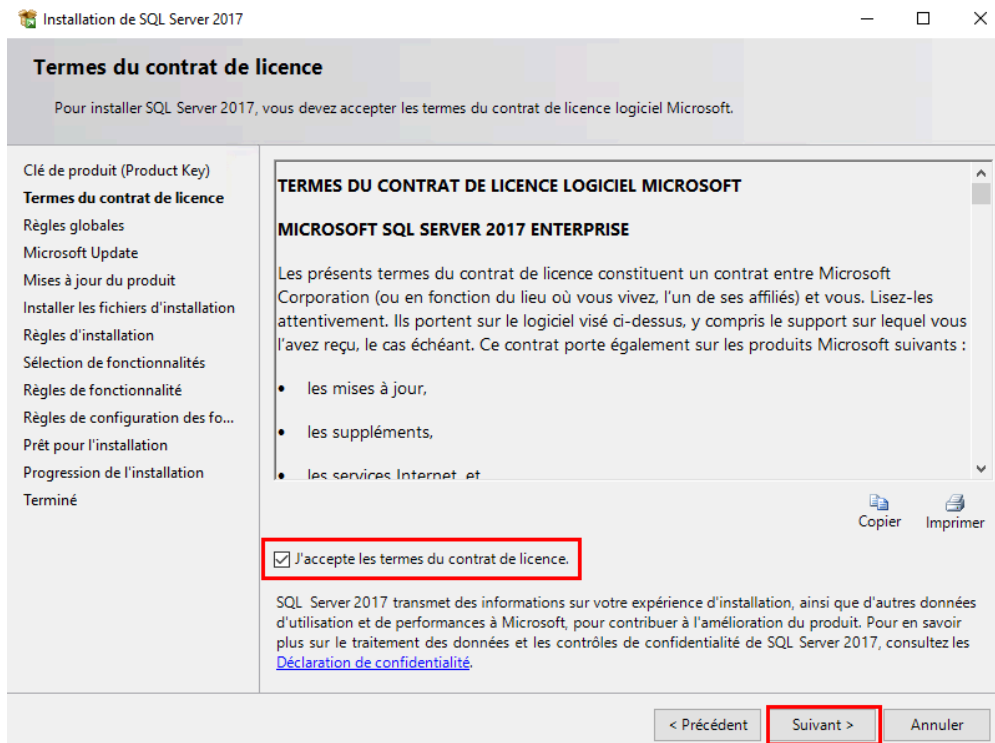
Installation de SQL Server 2017

Termes du contrat de licence

Pour installer SQL Server 2017, vous devez accepter les termes du contrat de licence logiciel Microsoft.

Clé de produit (Product Key)
Termes du contrat de licence
Règles globales
Microsoft Update
Mises à jour du produit
Installer les fichiers d'installation
Règles d'installation
Sélection de fonctionnalités
Règles de fonctionnalité
Règles de configuration des fo...
Prêt pour l'installation
Progression de l'installation
Terminé

TERMES DU CONTRAT DE LICENCE LOGICIEL MICROSOFT

MICROSOFT SQL SERVER 2017 ENTERPRISE

Les présents termes du contrat de licence constituent un contrat entre Microsoft Corporation (ou en fonction du lieu où vous vivez, l'un de ses affiliés) et vous. Lisez-les attentivement. Ils portent sur le logiciel visé ci-dessus, y compris le support sur lequel vous l'avez reçu, le cas échéant. Ce contrat porte également sur les produits Microsoft suivants :

• les mises à jour,

• les suppléments,

• les services Internet, et

Copier Imprimer

J'accepte les termes du contrat de licence.

SQL Server 2017 transmet des informations sur votre expérience d'installation, ainsi que d'autres données d'utilisation et de performances à Microsoft, pour contribuer à l'amélioration du produit. Pour en savoir plus sur le traitement des données et les contrôles de confidentialité de SQL Server 2017, consultez les Déclaration de confidentialité.

< Précédent Suivant > Annuler